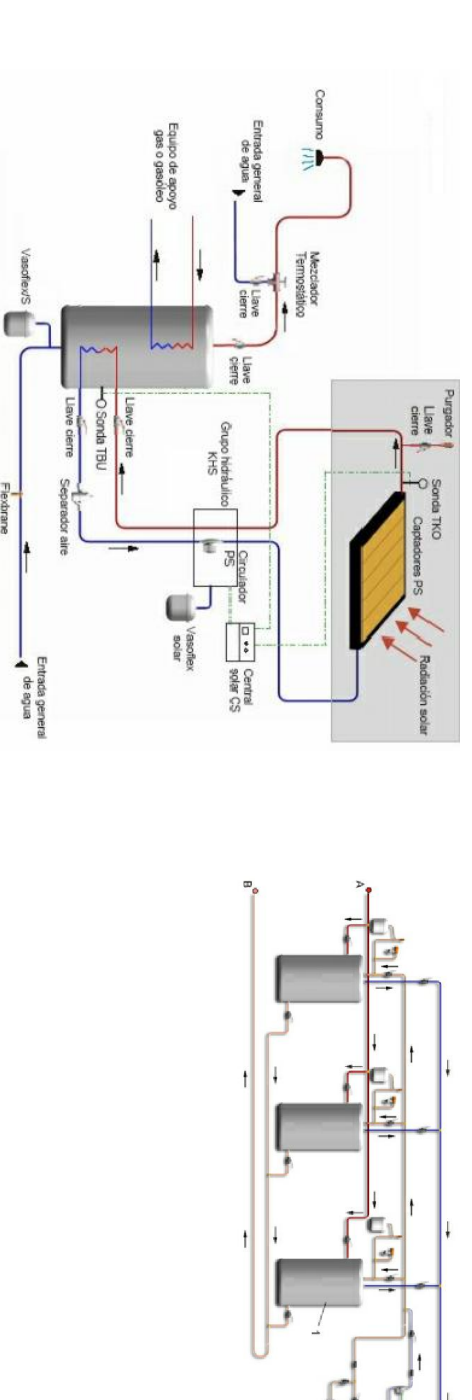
Consumo
Entrada general de agua
Equipo de apoyo gas o gasóleo
Mezclador Termostático
Llave cierre
Llave cierre
Purgador
Llave cierre
Sonda TKO
Captadores PS
Radiación solar
Vasoflex/S
Llave cierre
Sonda TBU
Llave cierre
Grupo hidráulico KHS
Separador aire
Circulador PS
Vasoflex solar
Central solar CS
Flexbrane
Entrada general de agua
A
B
1